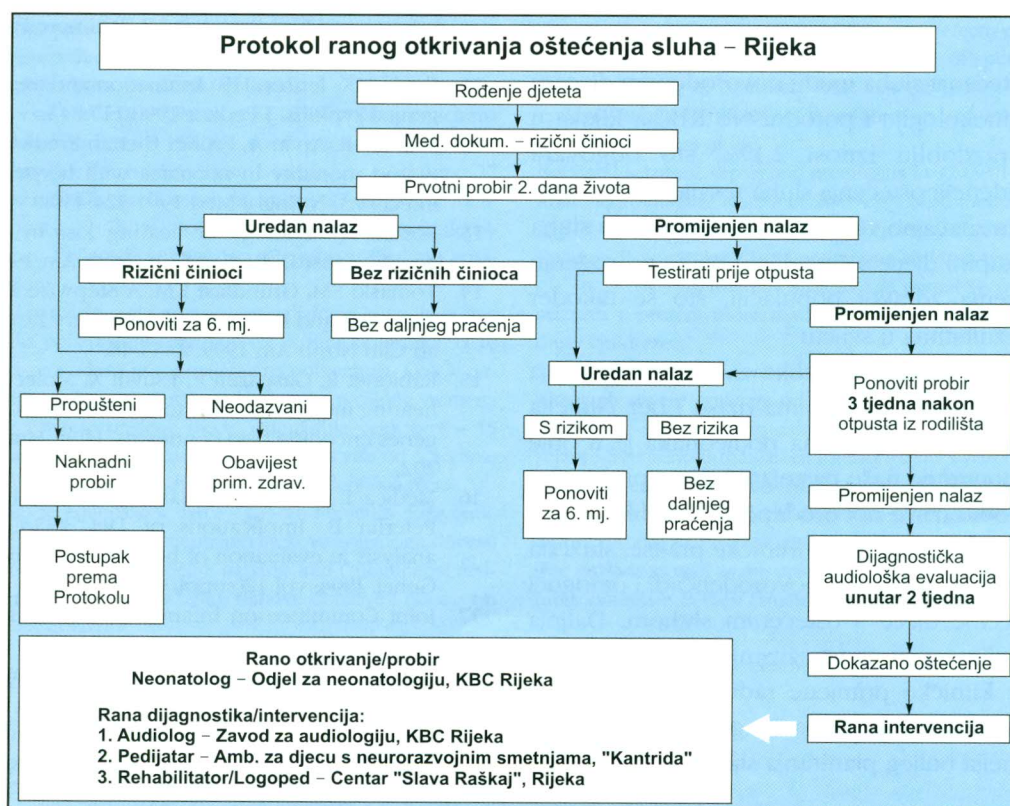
Protokol ranog otkrivanja oštećenja sluha – Rijeka

Rođenje djeteta

Med. dokum. – rizični činioci

Prvotni probir 2. dana života

Uredan nalaz

Promijenjen nalaz

Rizični činioci

Bez rizičnih činioca

Testirati prije otpusta

Ponoviti za 6. mj.

Bez daljnjeg praćenja

Promijenjen nalaz

Uredan nalaz

Ponoviti probir **3 tjedna nakon** otpusta iz rodilišta

Propušteni

Neodazvani

S rizikom

Bez rizika

Naknadni probir

Obavijest prim. zdrav.

Ponoviti za 6. mj.

Bez daljnjeg praćenja

Promijenjen nalaz

Postupak prema Protokolu

Dijagnostička audiološka evaluacija **unutar 2 tjedna**

Dokazano oštećenje

Rana intervencija

Rano otkrivanje/probir
Neonatolog – Odjel za neonatologiju, KBC Rijeka

Rana dijagnostika/intervencija:
1. Audiolog – Zavod za audiologiju, KBC Rijeka
2. Pedijatar – Amb. za djecu s neurorazvojnim smetnjama, "Kantrida"
3. Rehabilitator/Logoped – Centar "Slava Raškaj", Rijeka